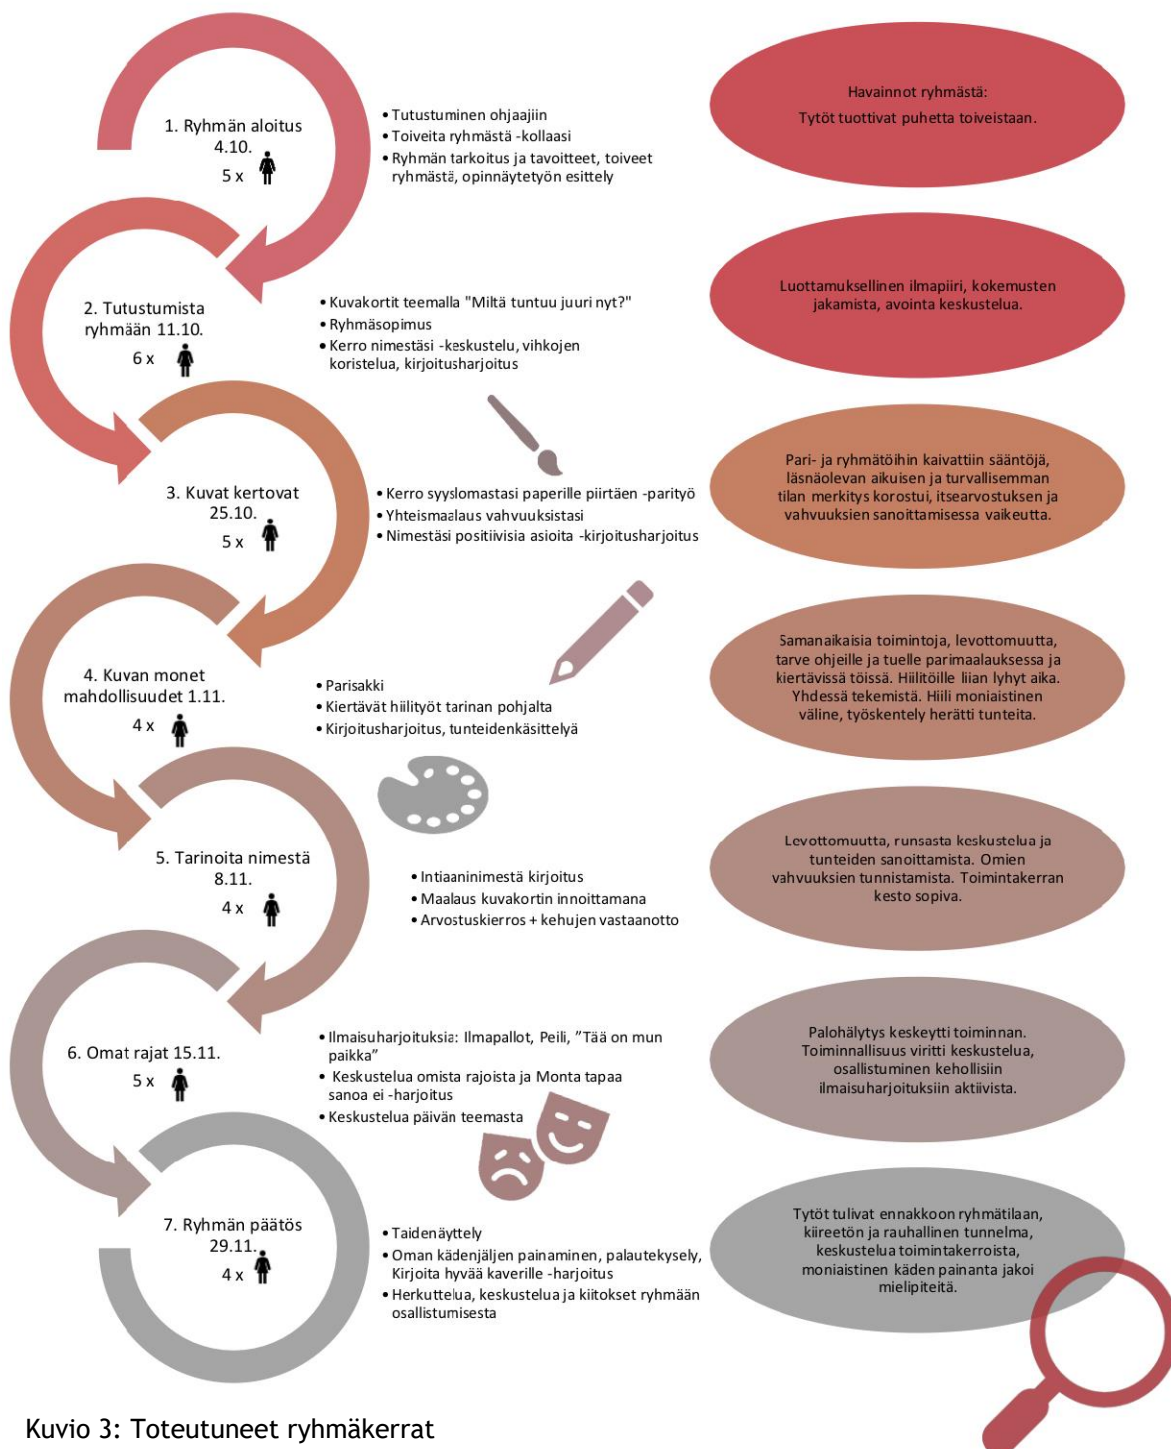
1. Ryhmän aloitus
4.10.
5 x

• Tutustuminen ohjaajiin
• Toiveita ryhmästä -kollaasi
• Ryhmän tarkoitus ja tavoitteet, toiveet ryhmästä, opinnäytetyön esittely

Havainnot ryhmästä:
Tytöt tuottivat puhetta toiveistaan.

2. Tutustumista ryhmään 11.10.
6 x

• Kuvakortit teemalla "Miltä tuntuu juuri nyt?"
• Ryhmäsopimus
• Kerro nimestäsi -keskustelu, vihkojen koristelua, kirjoitusharjoitus

Luottamuksellinen ilmapiiri, kokemusten jakamista, avointa keskustelua.

3. Kuvat kertovat
25.10.
5 x

• Kerro syyslomastasi paperille piirtäen -parityö
• Yhteismaalaus vahvuuksistasi
• Nimestäsi positiivisia asioita -kirjoitusharjoitus

Pari- ja ryhmätöihin kaivattiin sääntöjä, läsnäolevan aikuisen ja turvallisemman tilan merkitys korostui, itsearvostuksen ja vahvuuksien sanoittamisessa vaikeutta.

4. Kuvan monet mahdollisuudet 1.11.
4 x

• Parisakki
• Kiertävät hiilityöt tarinan pohjalta
• Kirjoitusharjoitus, tunteidenkäsittelyä

Samanaikaisia toimintoja, levottomuutta, tarve ohjeille ja tuelle parimaalauksessa ja kiertävissä töissä. Hiilitöille liian lyhyt aika. Yhdessä tekemistä. Hiili moniaistinen väline, työskentely herätti tunteita.

5. Tarinoita nimestä
8.11.
4 x

• Intiaaninimestä kirjoitus
• Maalaus kuvakortin innoittamana
• Arvostuskierros + kehujen vastaanotto

Levottomuutta, runsasta keskustelua ja tunteiden sanoittamista. Omien vahvuuksien tunnistamista. Toimintakerran kesto sopiva.

6. Omat rajat 15.11.
5 x

• Ilmaisuharjoituksia: Ilmapallot, Peili, ”Tää on mun paikka”
• Keskustelua omista rajoista ja Monta tapaa sanoa ei -harjoitus
• Keskustelua päivän teemasta

Palohälytys keskeytti toiminnan. Toiminnallisuus viritti keskustelua, osallistuminen kehollisiin ilmaisuharjoituksiin aktiivista.

7. Ryhmän päätös
29.11.
4 x

• Taidenäyttely
• Oman kädenjäljen painaminen, palautekysely, Kirjoita hyvää kaverille -harjoitus
• Herkuttelua, keskustelua ja kiitokset ryhmään osallistumisesta

Tytöt tulivat ennakkoon ryhmätilaan, kiireetön ja rauhallinen tunnelma, keskustelua toimintakerroista, moniaistinen käden painanta jakoi mielipiteitä.

Kuvio 3: Toteutuneet ryhmäkerrat